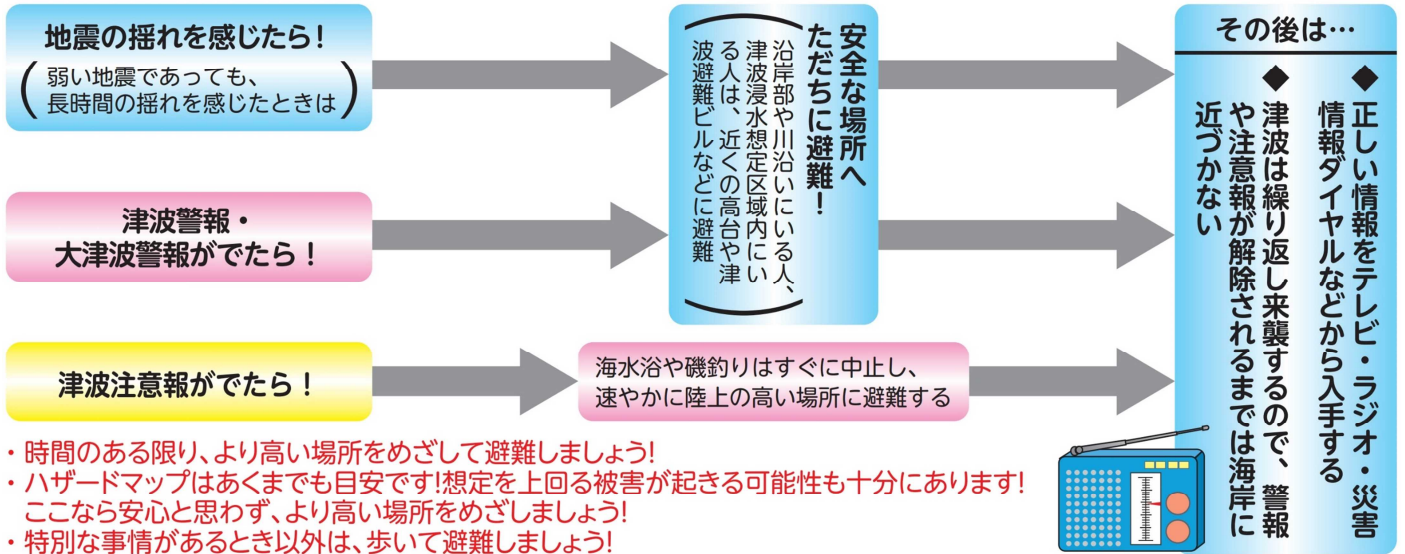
地震の揺れを感じたら！
（弱い地震であっても、長時間の揺れを感じたときは）

津波警報・大津波警報がでたら！

津波注意報がでたら！

安全な場所へただちに避難！
（沿岸部や川沿いにいる人、津波浸水想定区域内にいる人は、近くの高台や津波避難ビルなどに避難）

海水浴や磯釣りはすぐに中止し、速やかに陸上の高い場所に避難する

その後は…
◆正しい情報をテレビ・ラジオ・災害情報ダイヤルなどから入手する
◆津波は繰り返し来襲するので、警報や注意報が解除されるまでは海岸に近づかない

・時間のある限り、より高い場所をめざして避難しましょう！
・ハザードマップはあくまでも目安です！想定を上回る被害が起きる可能性も十分にあります！ここなら安心と思わず、より高い場所をめざしましょう！
・特別な事情があるとき以外は、歩いて避難しましょう！